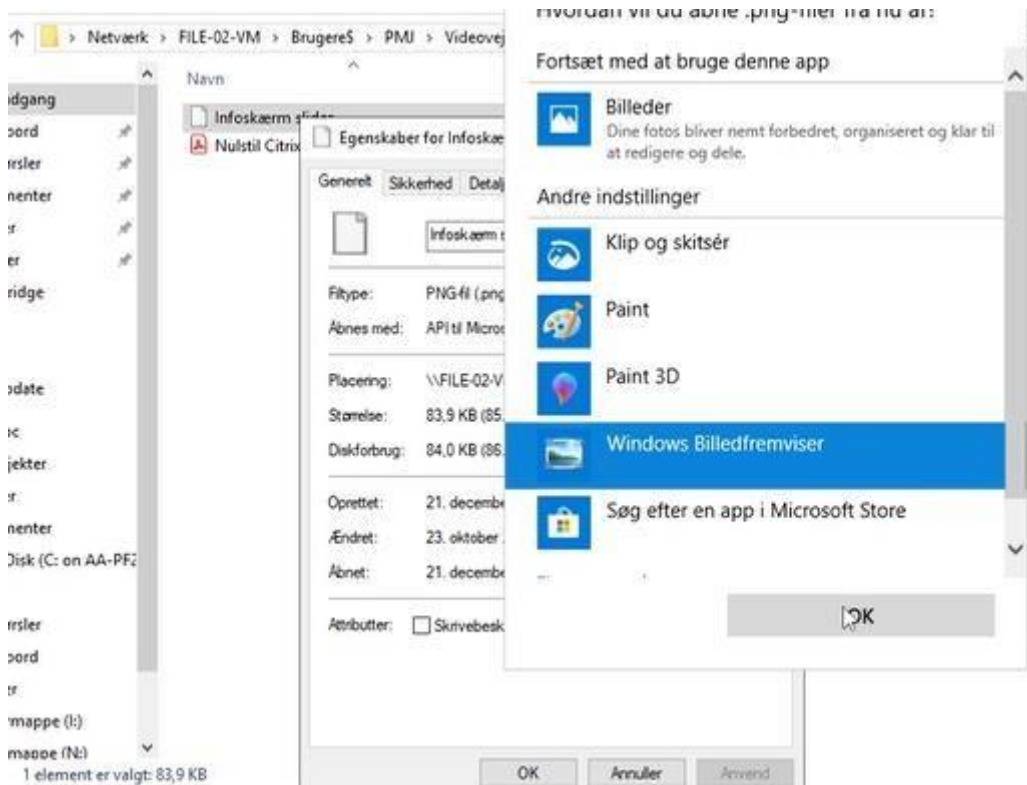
> Netværk > FILE-02-VM > Brugere$ > PMJ > Videovej

Navn

Infoskærm slides

Nulstil Citrix

dgang
bord
rsler
nenter
r
er
ridge
date
c
jekter
r
nenter
Disk (C: on AA-PF2
rsler
bord
r
mappe (I:)
mappe (N:)

1 element er valgt: 83,9 KB

Egenskaber for Infoskæ

Generelt Sikkerhed Detalj

Infoskærm s

Filtype: PNG-fil (.png

Åbnes med: API til Micros

Placering: \\FILE-02-V

Størrelse: 83,9 KB (85.

Diskforbrug: 84,0 KB (86.

Oprettet: 21. decembe

Ændret: 23. oktober

Åbnet: 21. decembe

Attributter: Skrivebesk

OK Annuller Anvend

Hvordan vil du åbne .png-filer fra nu af?

Fortsæt med at bruge denne app

Billeder
Dine fotos bliver nemt forbedret, organiseret og klar til at redigere og dele.

Andre indstillinger

Klip og skitsér

Paint

Paint 3D

Windows Billedfremviser

Søg efter en app i Microsoft Store

OK